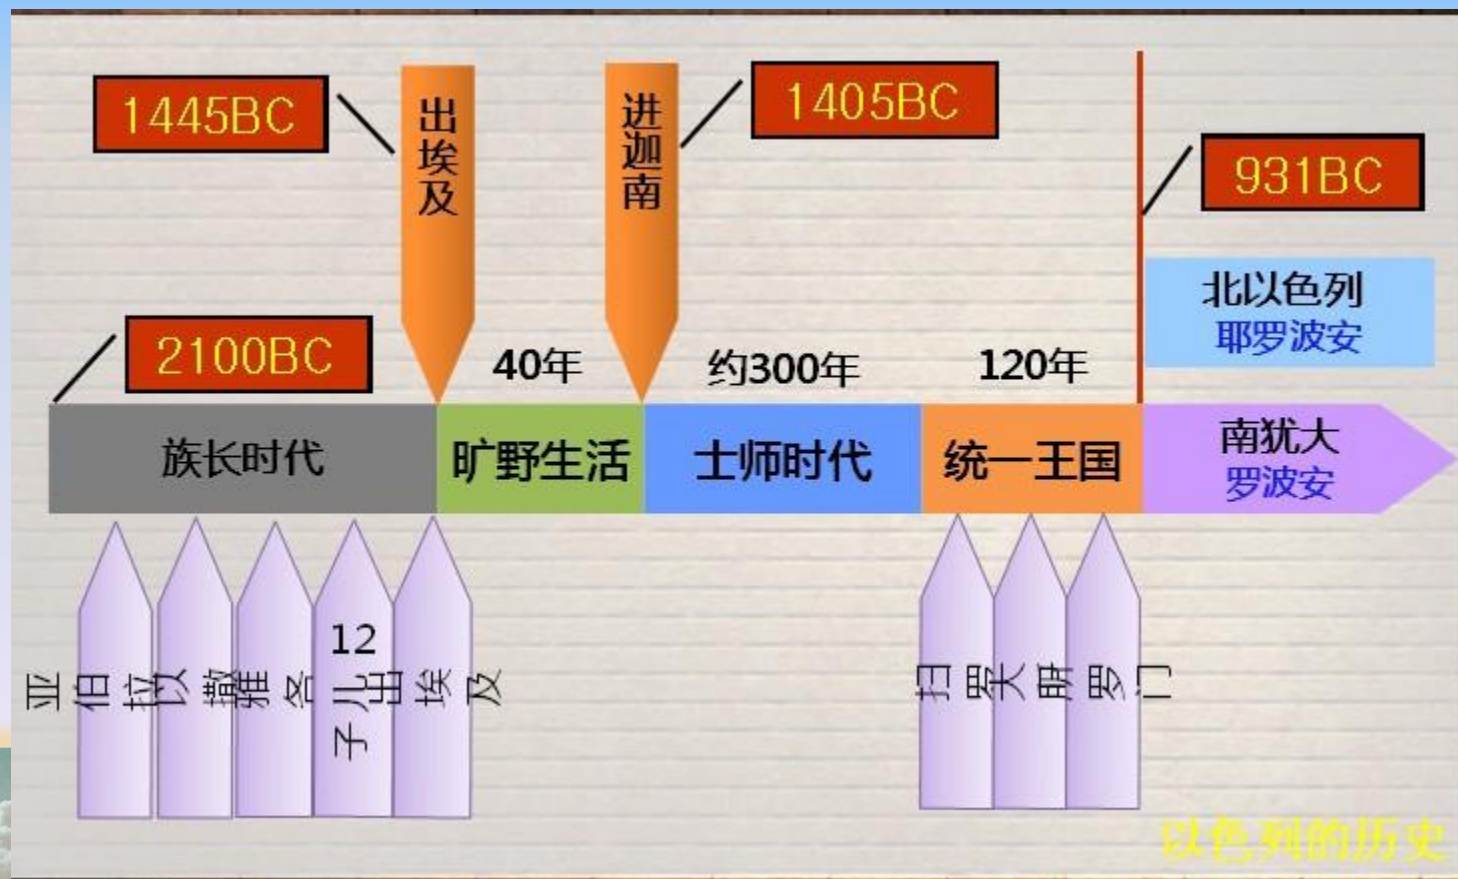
1445BC

出埃及

进迦南

1405BC

931BC

北以色列
耶罗波安

2100BC

40年

约300年

120年

族长时代

旷野生活

士师时代

统一王国

南犹大
罗波安

亚伯拉罕

以撒

雅各

12儿子

出埃及

扫罗

大卫

所罗门

以色列的历史